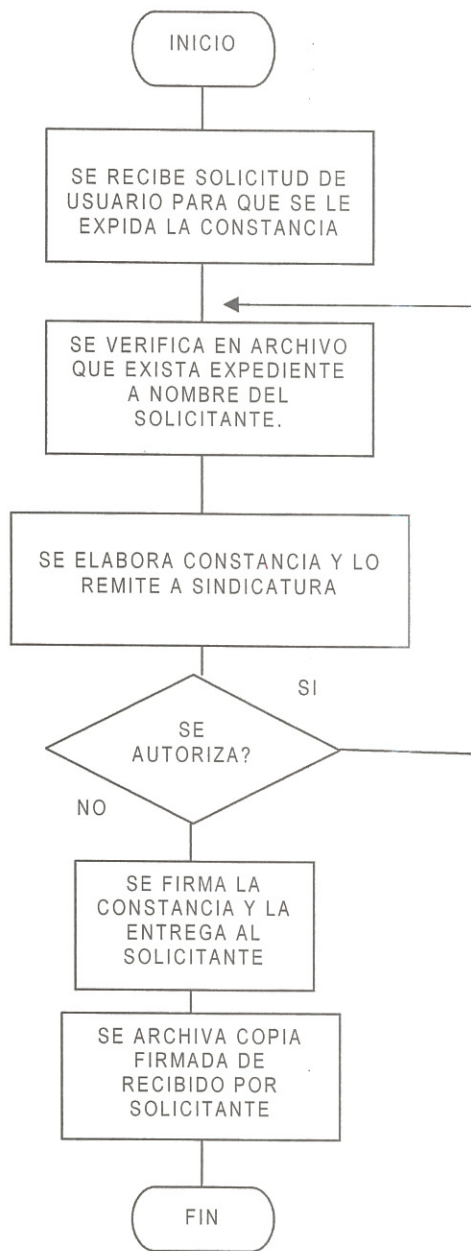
INICIO

SE RECIBE SOLICITUD DE USUARIO PARA QUE SE LE EXPIDA LA CONSTANCIA

SE VERIFICA EN ARCHIVO QUE EXISTA EXPEDIENTE A NOMBRE DEL SOLICITANTE.

SE ELABORA CONSTANCIA Y LO REMITE A SINDICATURA

SI

SE AUTORIZA?

NO

SE FIRMA LA CONSTANCIA Y LA ENTREGA AL SOLICITANTE

SE ARCHIVA COPIA FIRMADA DE RECIBIDO POR SOLICITANTE

FIN